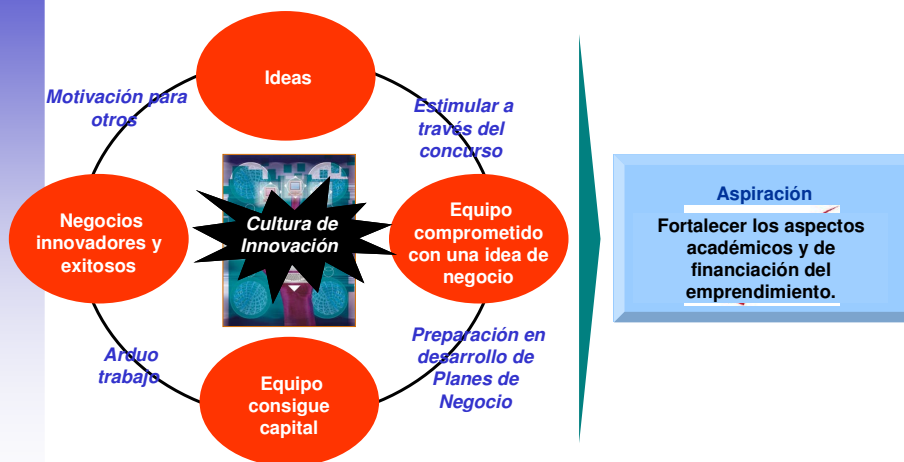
Ideas

Motivación para otros

Estimular a través del concurso

Negocios innovadores y exitosos

Cultura de Innovación

Equipo comprometido con una idea de negocio

Arduo trabajo

Preparación en desarrollo de Planes de Negocio

Equipo consigue capital

Aspiración

Fortalecer los aspectos académicos y de financiación del emprendimiento.